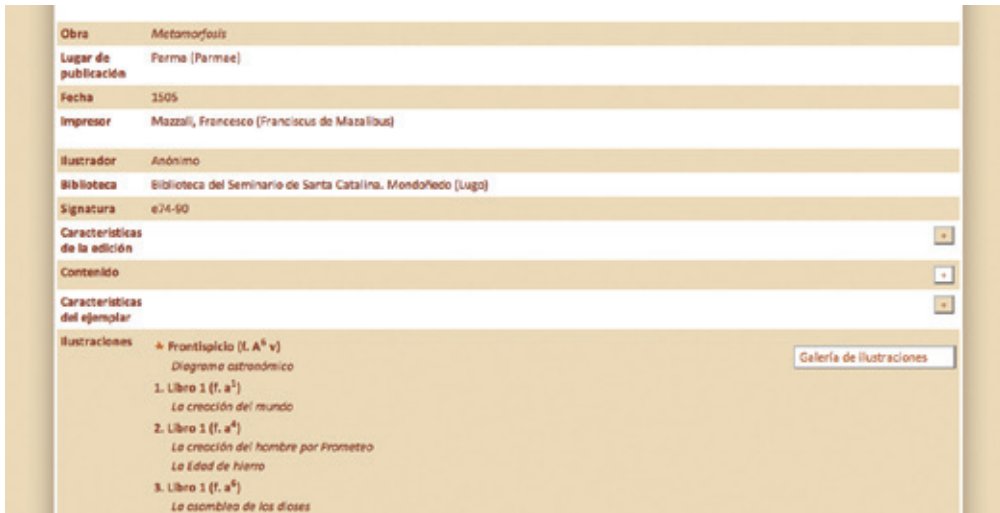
| | |
|---|---|
| Obra | *Metamorfosis* |
| Lugar de publicación | Parma (Parmae) |
| Fecha | 1505 |
| Impresor | Mazzali, Francesco (Franciscus de Mazalibus) |
| Ilustrador | Anónimo |
| Biblioteca | Biblioteca del Seminario de Santa Catalina. Mondoñedo (Lugo) |
| Signatura | e74-90 |
| Características de la edición | + |
| Contenido | + |
| Características del ejemplar | + |
| Ilustraciones | Frontispicio (f. $A^6$ v) *Diagrama astronómico* 1. Libro 1 (f. $a^1$) *La creación del mundo* 2. Libro 1 (f. $a^4$) *La creación del hombre por Prometeo* *La Edad de hierro* 3. Libro 1 (f. $a^6$) *La asamblea de los dioses* |

Galería de ilustraciones